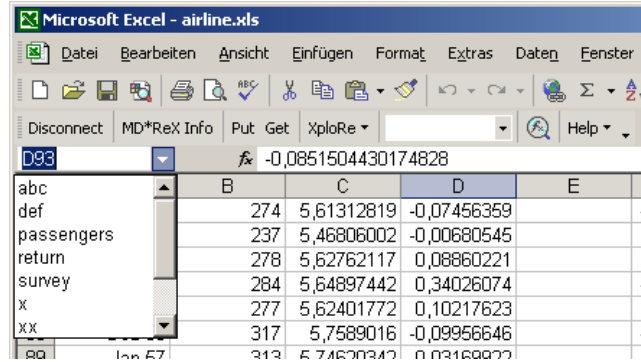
Microsoft Excel - airline.xls

Datei Bearbeiten Ansicht Einfügen Format Extras Daten Fenster

Disconnect MD*ReX Info Put Get XploRe ▾ Help ▾

D93 $f_x$ -0,0851504430174828

abc
def
passengers
return
survey
x
xx

| B | C | D | E |
|---|---|---|---|
| 274 | 5,61312819 | -0,07456359 | |
| 237 | 5,46806002 | -0,00680545 | |
| 278 | 5,62762117 | 0,08860221 | |
| 284 | 5,64897442 | 0,34026074 | |
| 277 | 5,62401772 | 0,10217623 | |
| 317 | 5,7589016 | -0,09956646 | |
| 313 | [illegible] | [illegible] | |

89 Jan 57